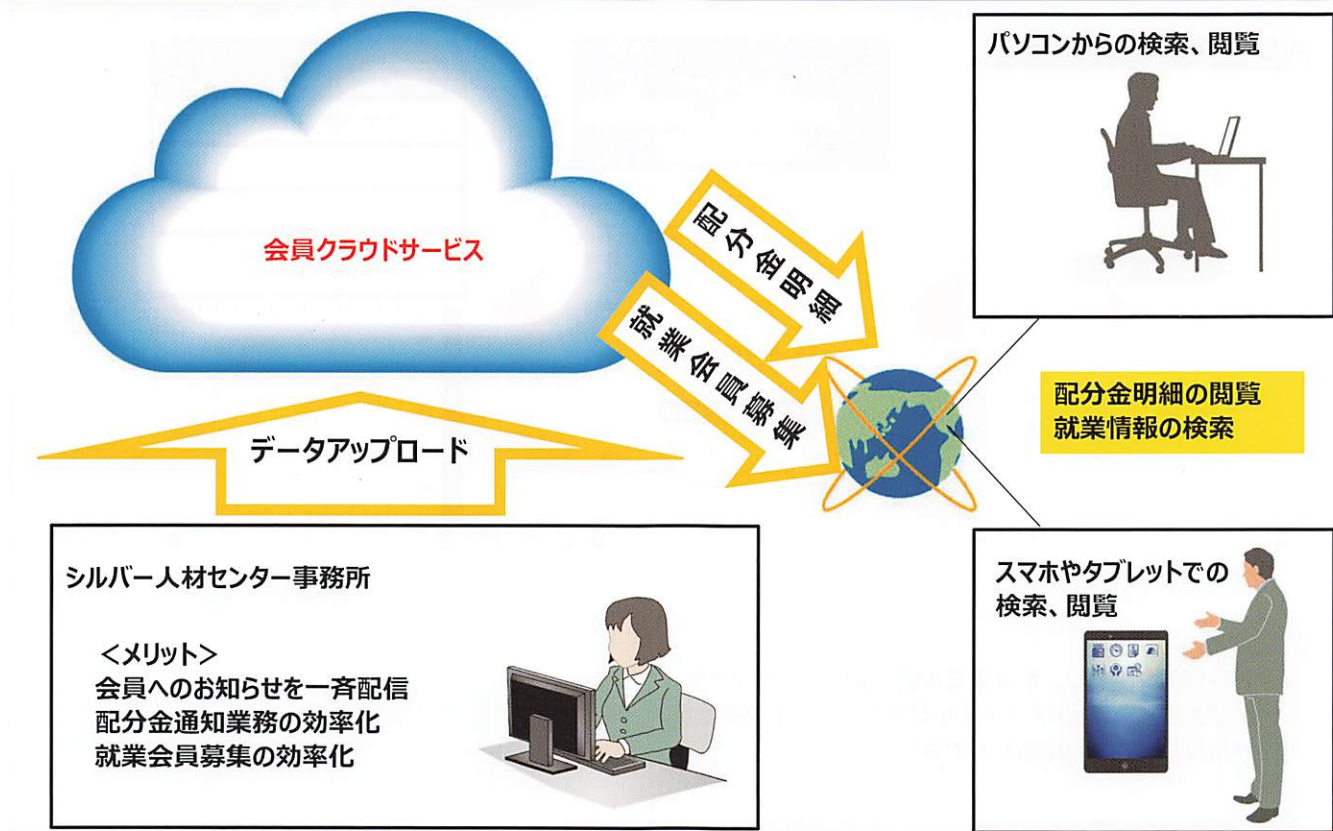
会員クラウドサービス

配分金明細

就業会員募集

データアップロード

パソコンからの検索、閲覧

配分金明細の閲覧
就業情報の検索

シルバー人材センター事務所

<メリット>
会員へのお知らせを一斉配信
配分金通知業務の効率化
就業会員募集の効率化

スマホやタブレットでの検索、閲覧